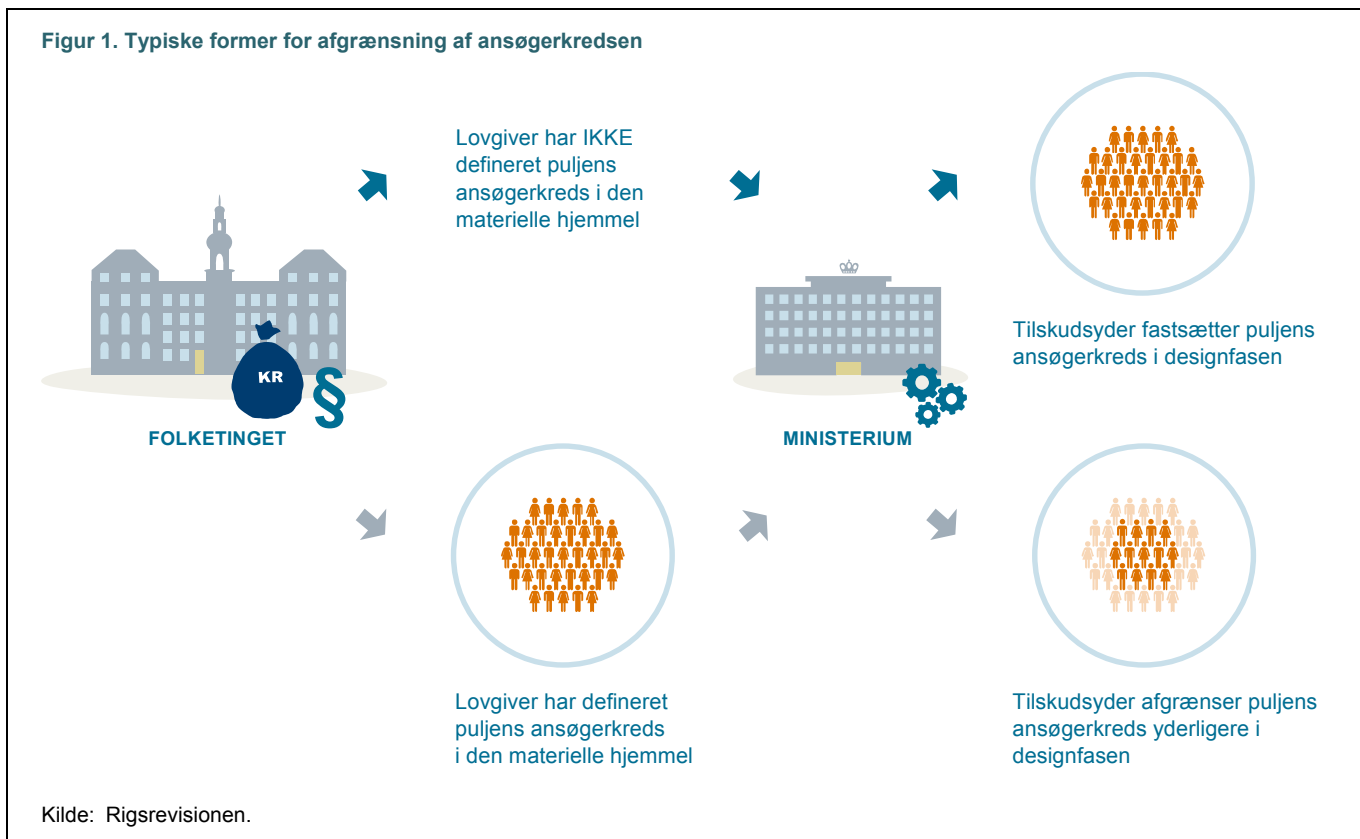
Figur 1. Typiske former for afgrænsning af ansøgerkredsen

KR

§

FOLKETINGET

Lovgiver har IKKE defineret puljens ansøgerkreds i den materielle hjemmel

MINISTERIUM

Tilskudsyder fastsætter puljens ansøgerkreds i designfasen

Lovgiver har defineret puljens ansøgerkreds i den materielle hjemmel

Tilskudsyder afgrænser puljens ansøgerkreds yderligere i designfasen

Kilde: Rigsrevisionen.